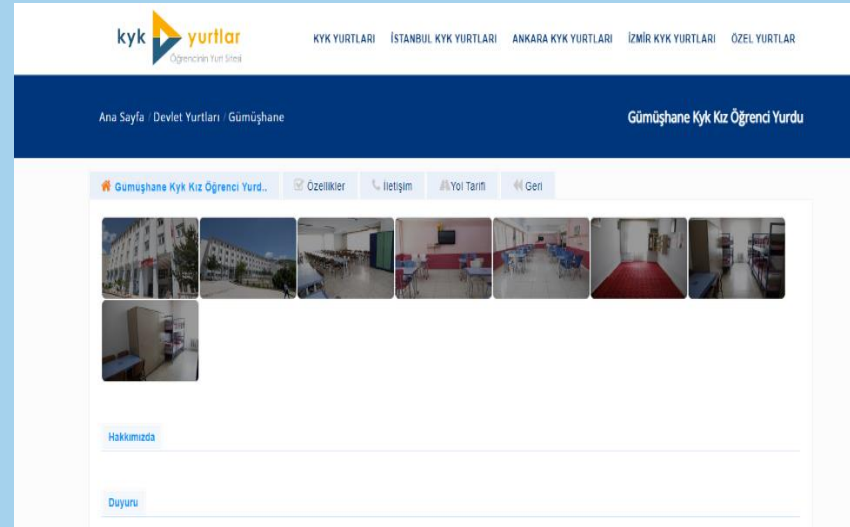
kyk yurtlar
Öğrencinin Yurt Sitesi

KYK YURTLARI İSTANBUL KYK YURTLARI ANKARA KYK YURTLARI İZMİR KYK YURTLARI ÖZEL YURTLAR

Ana Sayfa / Devlet Yurtları / Gümüşhane

Gümüşhane Kyk Kız Öğrenci Yurdu

Gumuşhane Kyk Kız Öğrenci Yurd.. Özellikler İletişim Yol Tarifi Geri

Hakkımızda

Duyuru